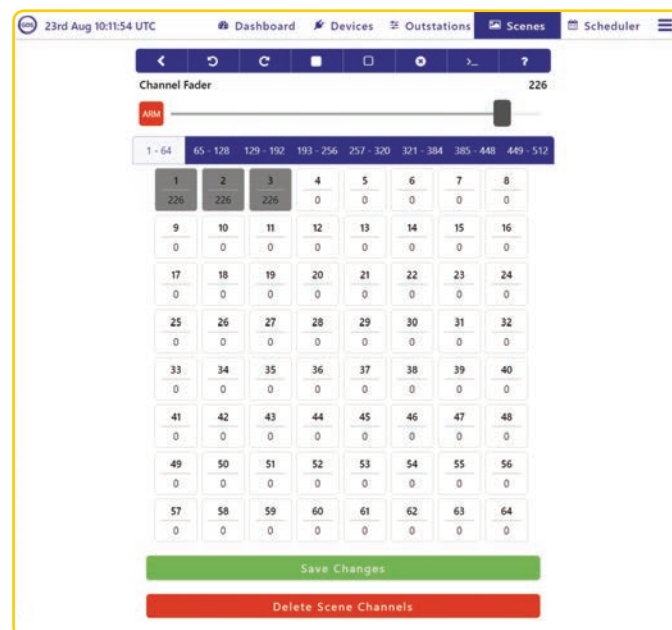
23rd Aug 10:11:54 UTC Dashboard Devices Outstations Scenes Scheduler

?

Channel Fader 226

ARM

1 - 64 | 65 - 128 | 129 - 192 | 193 - 256 | 257 - 320 | 321 - 384 | 385 - 448 | 449 - 512

| 1<br>226 | 2<br>226 | 3<br>226 | 4<br>0 | 5<br>0 | 6<br>0 | 7<br>0 | 8<br>0 |
|---|---|---|---|---|---|---|---|
| 9<br>0 | 10<br>0 | 11<br>0 | 12<br>0 | 13<br>0 | 14<br>0 | 15<br>0 | 16<br>0 |
| 17<br>0 | 18<br>0 | 19<br>0 | 20<br>0 | 21<br>0 | 22<br>0 | 23<br>0 | 24<br>0 |
| 25<br>0 | 26<br>0 | 27<br>0 | 28<br>0 | 29<br>0 | 30<br>0 | 31<br>0 | 32<br>0 |
| 33<br>0 | 34<br>0 | 35<br>0 | 36<br>0 | 37<br>0 | 38<br>0 | 39<br>0 | 40<br>0 |
| 41<br>0 | 42<br>0 | 43<br>0 | 44<br>0 | 45<br>0 | 46<br>0 | 47<br>0 | 48<br>0 |
| 49<br>0 | 50<br>0 | 51<br>0 | 52<br>0 | 53<br>0 | 54<br>0 | 55<br>0 | 56<br>0 |
| 57<br>0 | 58<br>0 | 59<br>0 | 60<br>0 | 61<br>0 | 62<br>0 | 63<br>0 | 64<br>0 |

Save Changes

Delete Scene Channels